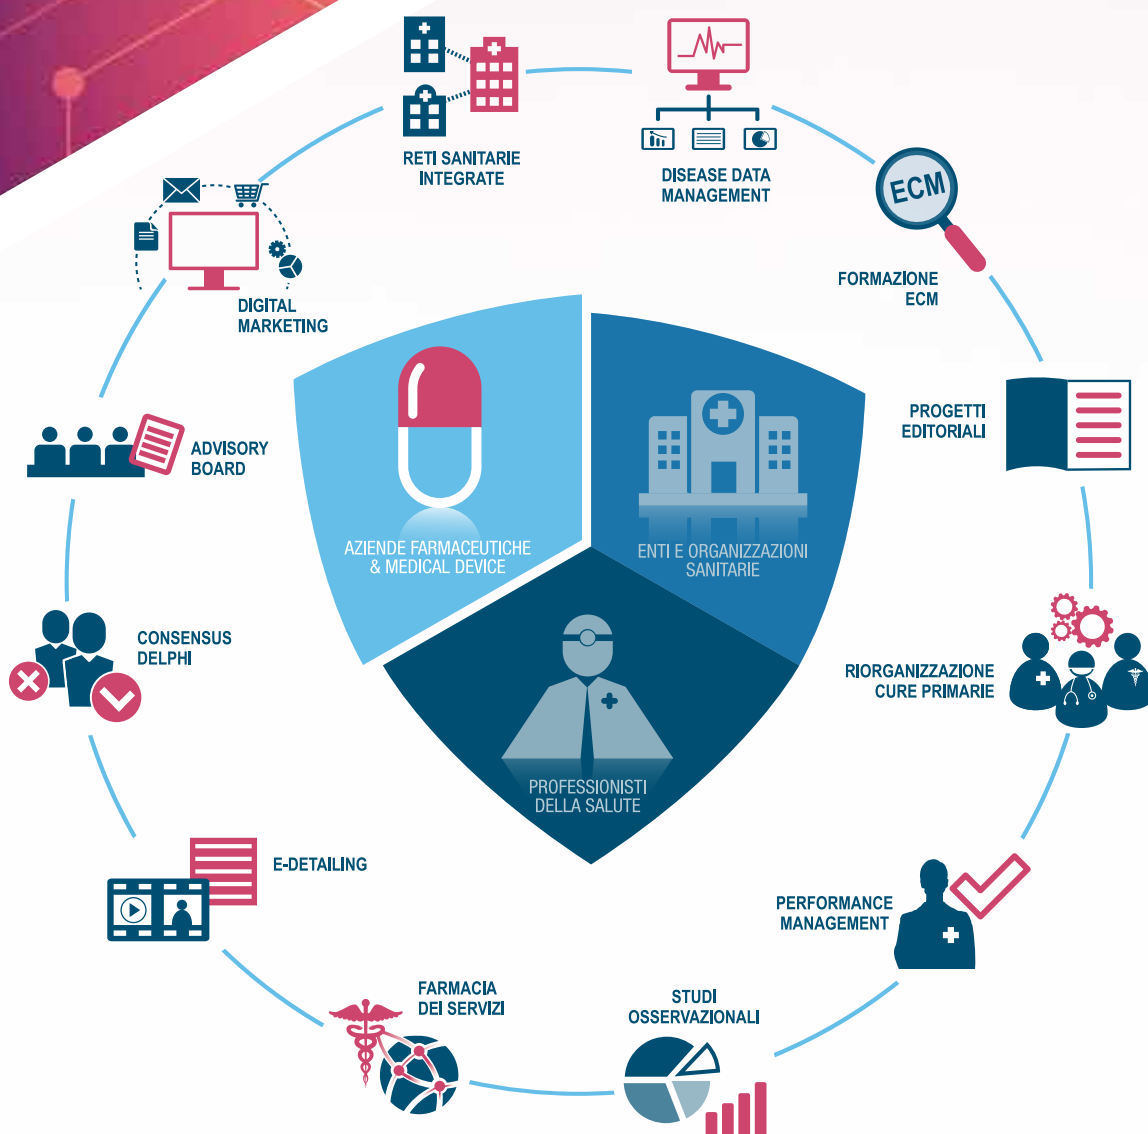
RETI SANITARIE INTEGRATE

DISEASE DATA MANAGEMENT

ECM

FORMAZIONE ECM

PROGETTI EDITORIALI

RIORGANIZZAZIONE CURE PRIMARIE

PERFORMANCE MANAGEMENT

STUDI OSSERVAZIONALI

FARMACIA DEI SERVIZI

E-DETAILING

CONSENSUS DELPHI

ADVISORY BOARD

DIGITAL MARKETING

AZIENDE FARMACEUTICHE & MEDICAL DEVICE

ENTI E ORGANIZZAZIONI SANITARIE

PROFESSIONISTI DELLA SALUTE